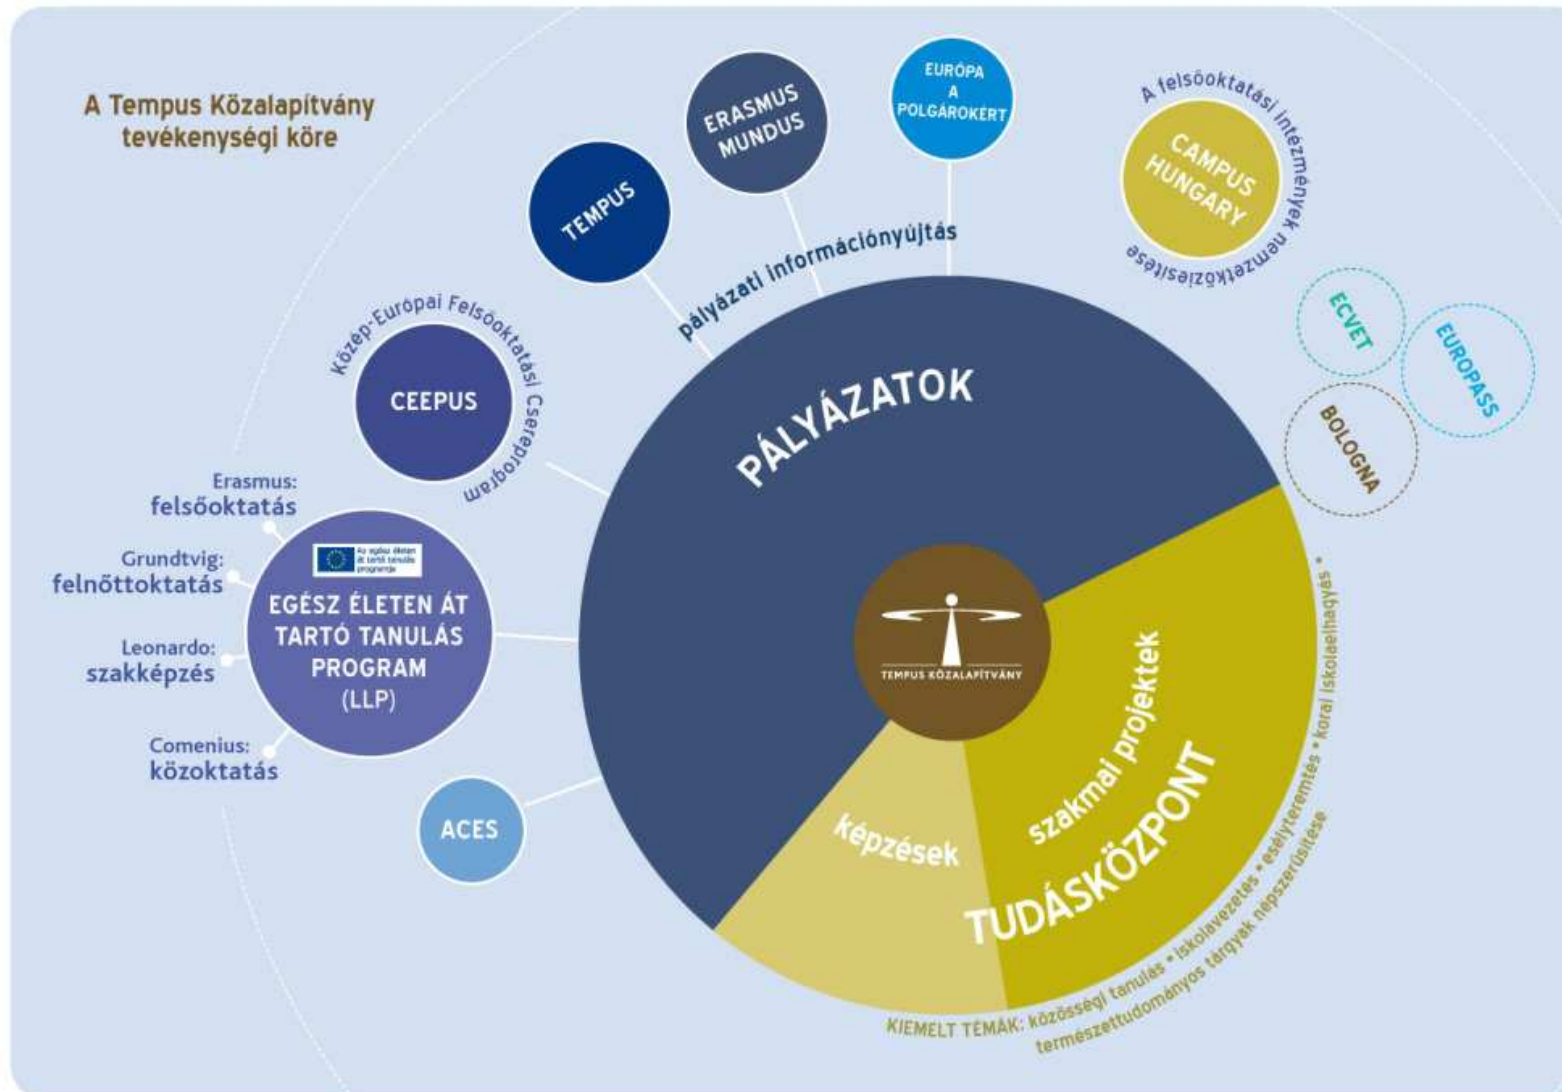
A Tempus Közalapítvány tevékenységi köre

TEMPUS

ERASMUS MUNDUS

EURÓPA A POLGÁROKÉRT

A felsőoktatási intézmények nemzetköziesítése

CAMPUS HUNGARY

pályázati információnyújtás

Közép-Európai Felsőoktatási Csereprogram

CEEPUS

ECVET

EUROPASS

BOLOGNA

PÁLYÁZATOK

Erasmus: felsőoktatás

Grundtvig: felnőttoktatás

Leonardo: szakképzés

Comenius: közoktatás

Az egész életen át tartó tanulás programja

EGÉSZ ÉLETEN ÁT TARTÓ TANULÁS PROGRAM (LLP)

ACES

TEMPUS KÖZALAPÍTVÁNY

szakmai projektek

képzések

TUDÁSKÖZPONT

KIEMELT TÉMÁK: közösségi tanulás • iskolavezetés • esélyteremtés • korai iskolaelhagyás • természettudományos tárgyak népszerűsítése